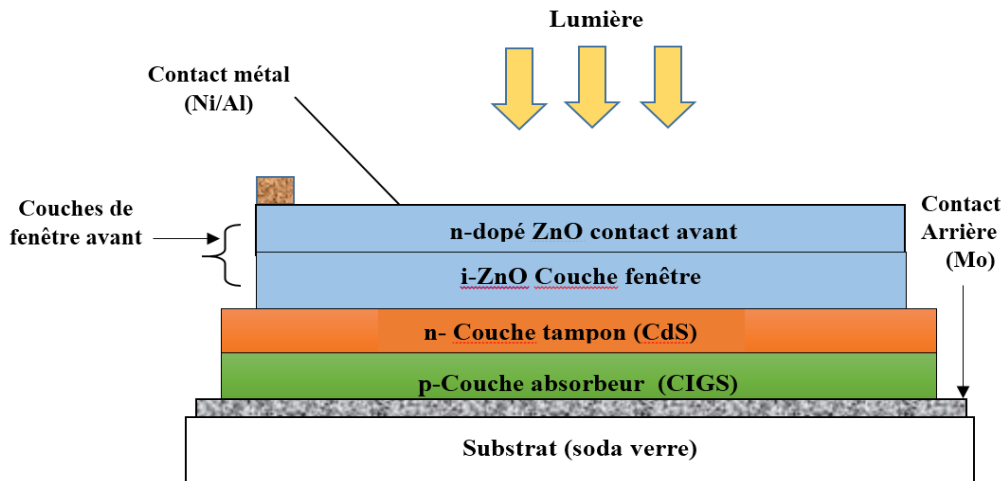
Lumière

Contact métal (Ni/Al)

Couches de fenêtre avant

n-dopé ZnO contact avant

i-ZnO Couche fenêtre

Contact Arrière (Mo)

n- Couche tampon (CdS)

p-Couche absorbeur (CIGS)

Substrat (soda verre)